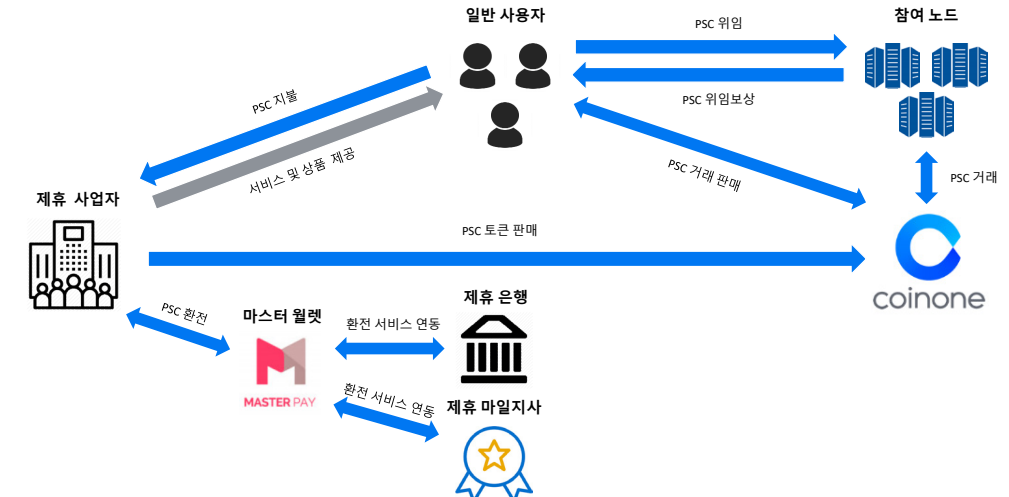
일반 사용자

PSC 위임

참여 노드

PSC 위임보상

PSC 지불

서비스 및 상품 제공

PSC 거래 판매

PSC 거래

제휴 사업자

PSC 토큰 판매

coinone

PSC 환전

마스터 월렛

환전 서비스 연동

제휴 은행

MASTER PAY

환전 서비스 연동

제휴 마일지사